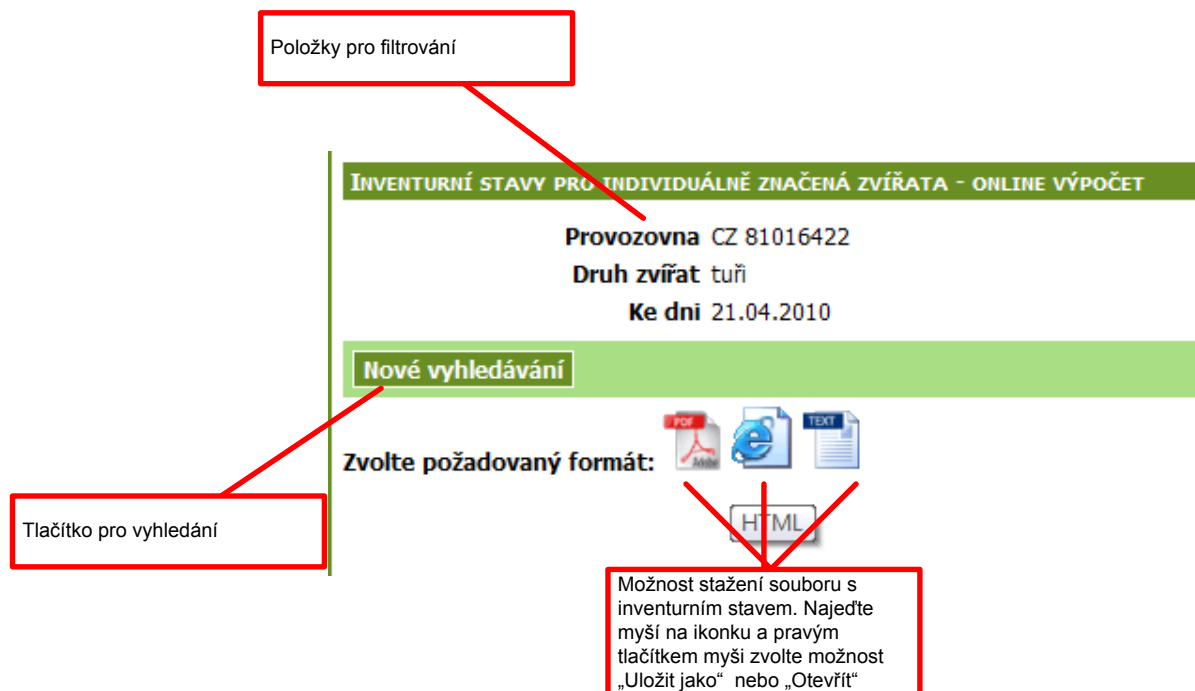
Položky pro filtrování

INVENTURNÍ STAVY PRO INDIVIDUÁLNĚ ZNAČENÁ ZVÍŘATA - ONLINE VÝPOČET

Provozovna CZ 81016422
Druh zvířat tuři
Ke dni 21.04.2010

Nové vyhledávání

Zvolte požadovaný formát:

PDF

TEXT

HTML

Tlačítko pro vyhledání

Možnost stažení souboru s inventurním stavem. Najeďte myší na ikonku a pravým tlačítkem myši zvolte možnost „Uložit jako“ nebo „Otevřít“